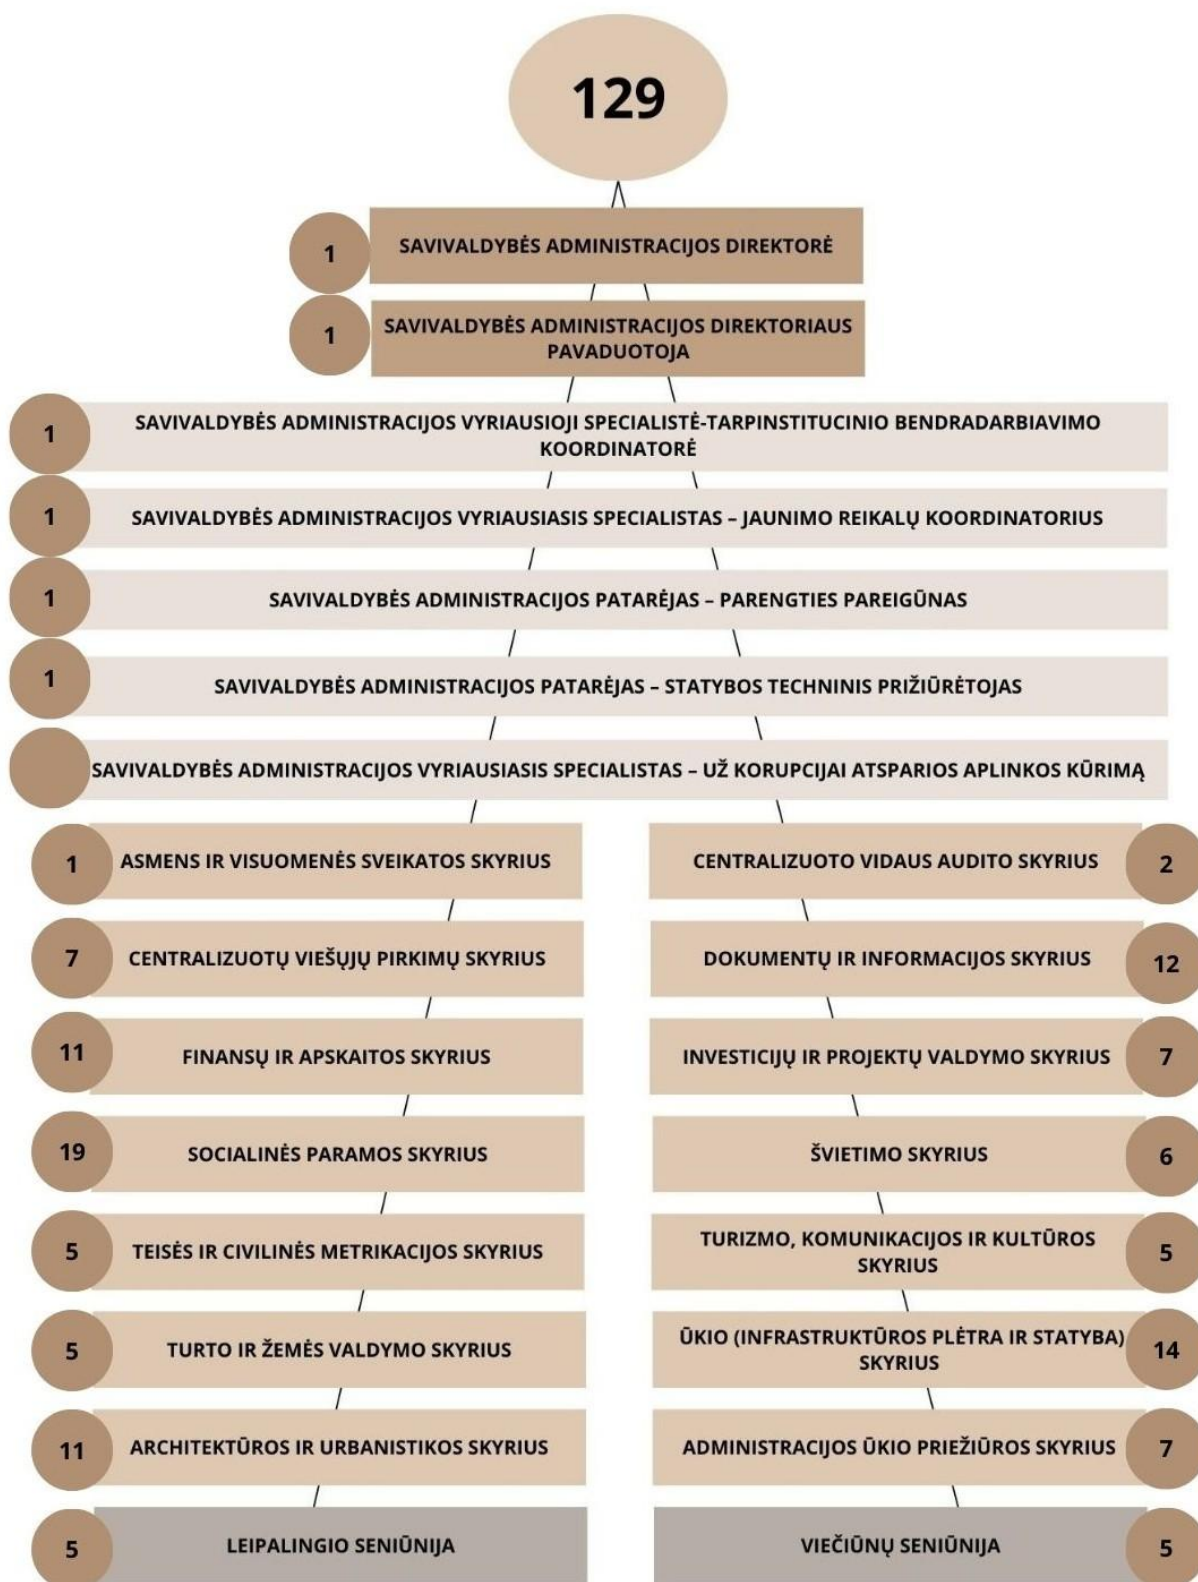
129

1 SAVIVALDYBĖS ADMINISTRACIJOS DIREKTORĖ

1 SAVIVALDYBĖS ADMINISTRACIJOS DIREKTORIAUS PAVADUOTOJA

1 SAVIVALDYBĖS ADMINISTRACIJOS VYRIAUSIOJI SPECIALISTĖ-TARPINSTITUCINIO BENDRADARBIAVIMO KOORDINATORĖ

1 SAVIVALDYBĖS ADMINISTRACIJOS VYRIAUSIASIS SPECIALISTAS – JAUNIMO REIKALŲ KOORDINATORIUS

1 SAVIVALDYBĖS ADMINISTRACIJOS PATARĖJAS – PARENGTIES PAREIGŪNAS

1 SAVIVALDYBĖS ADMINISTRACIJOS PATARĖJAS – STATYBOS TECHNINIS PRIŽIŪRĖTOJAS

SAVIVALDYBĖS ADMINISTRACIJOS VYRIAUSIASIS SPECIALISTAS – UŽ KORUPCIJAI ATSPARIOS APLINKOS KŪRIMĄ

1 ASMENS IR VISUOMENĖS SVEIKATOS SKYRIUS

7 CENTRALIZUOTŲ VIEŠŲJŲ PIRKIMŲ SKYRIUS

11 FINANSŲ IR APSKAITOS SKYRIUS

19 SOCIALINĖS PARAMOS SKYRIUS

5 TEISĖS IR CIVILINĖS METRIKACIJOS SKYRIUS

5 TURTO IR ŽEMĖS VALDYMO SKYRIUS

11 ARCHITEKTŪROS IR URBANISTIKOS SKYRIUS

5 LEIPALINGIO SENIŪNIJA

CENTRALIZUOTO VIDAUS AUDITO SKYRIUS 2

DOKUMENTŲ IR INFORMACIJOS SKYRIUS 12

INVESTICIJŲ IR PROJEKTŲ VALDYMO SKYRIUS 7

ŠVIETIMO SKYRIUS 6

TURIZMO, KOMUNIKACIJOS IR KULTŪROS SKYRIUS 5

ŪKIO (INFRASTRUKTŪROS PLĖTRA IR STATYBA) SKYRIUS 14

ADMINISTRACIJOS ŪKIO PRIEŽIŪROS SKYRIUS 7

VIEČIŪNŲ SENIŪNIJA 5